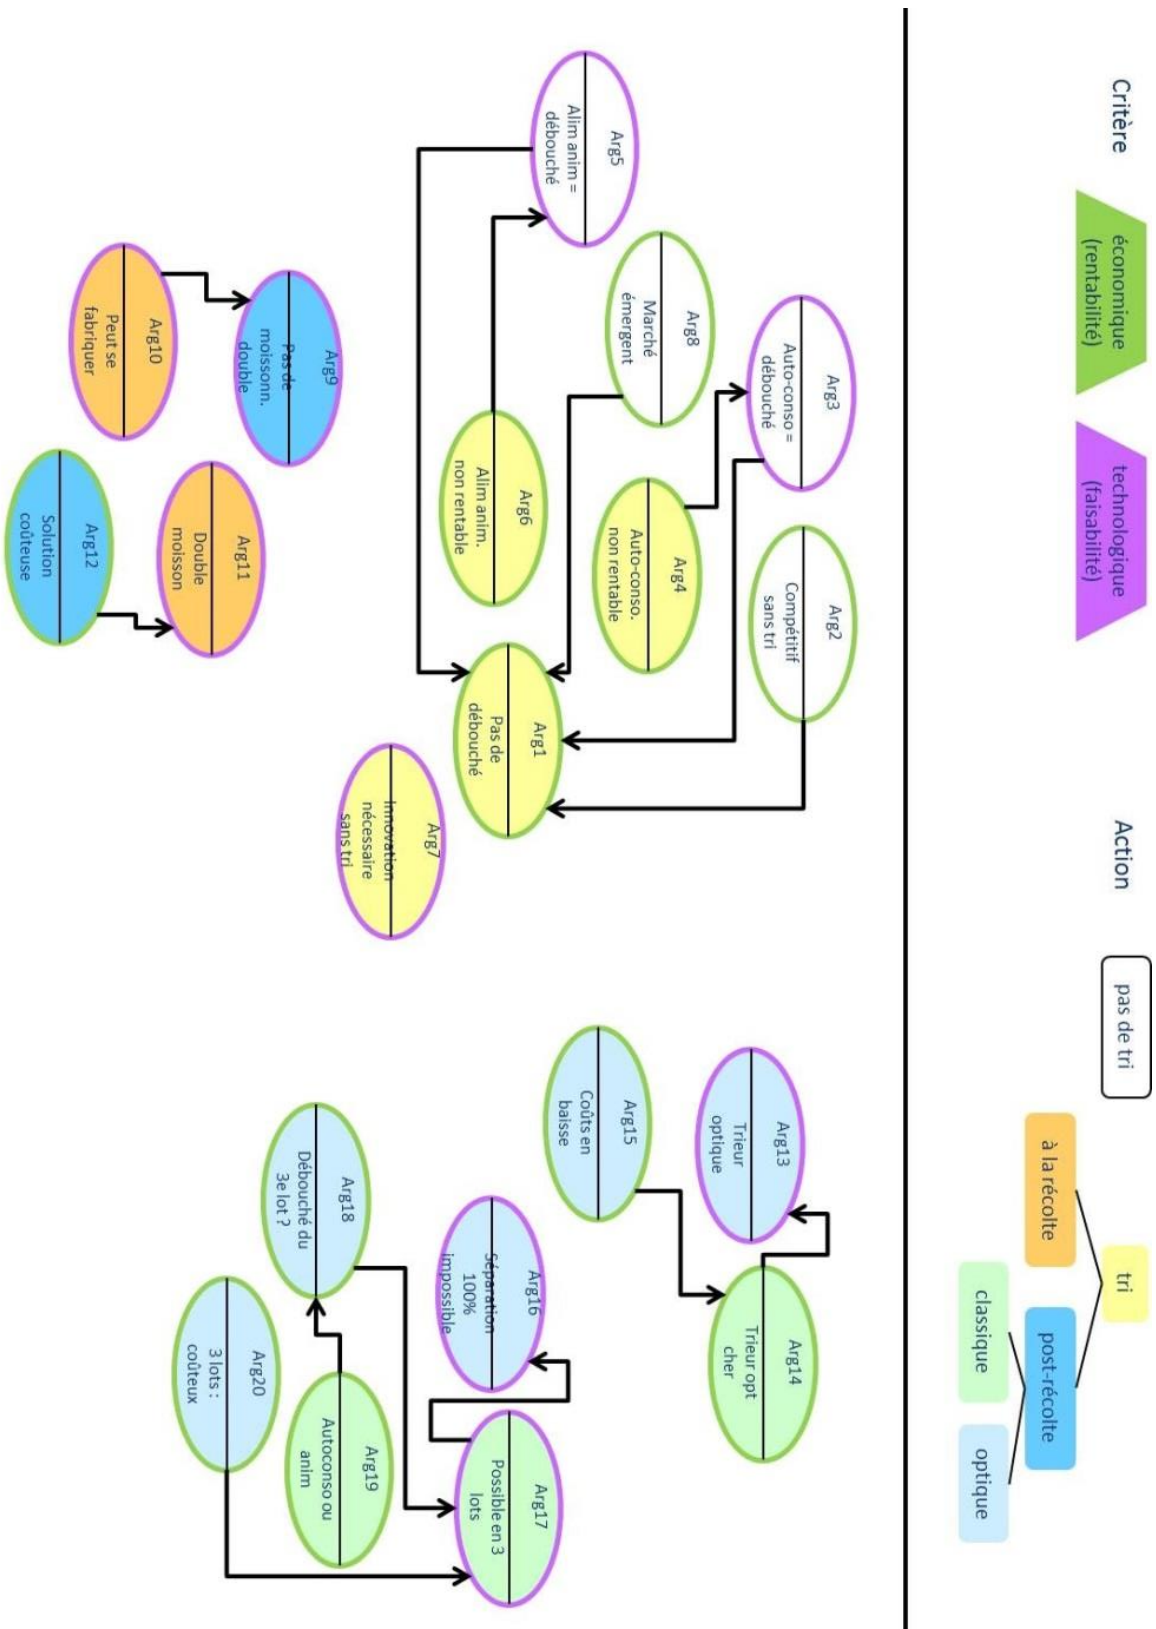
Critère

économique (rentabilité)

technologique (faisabilité)

Action

pas de tri

tri

à la récolte

post-récolte

classique

optique

Arg5
Alim anim = débouché

Arg8
Marché émergent

Arg3
Auto-conso = débouché

Arg6
Alim anim. non rentable

Arg4
Auto-conso. non rentable

Arg2
Compétitif sans tri

Arg1
Pas de débouché

Arg7
Innovation nécessaire sans tri

Arg10
Peut se fabriquer

Arg9
Pas de moissonn. double

Arg11
Double moisson

Arg12
Solution coûteuse

Arg13
Trieur optique

Arg15
Coûts en baisse

Arg14
Trieur opt cher

Arg16
Séparation 100% impossible

Arg18
Débouché du 3e lot ?

Arg17
Possible en 3 lots

Arg19
Autoconso ou anim

Arg20
3 lots : coûteux